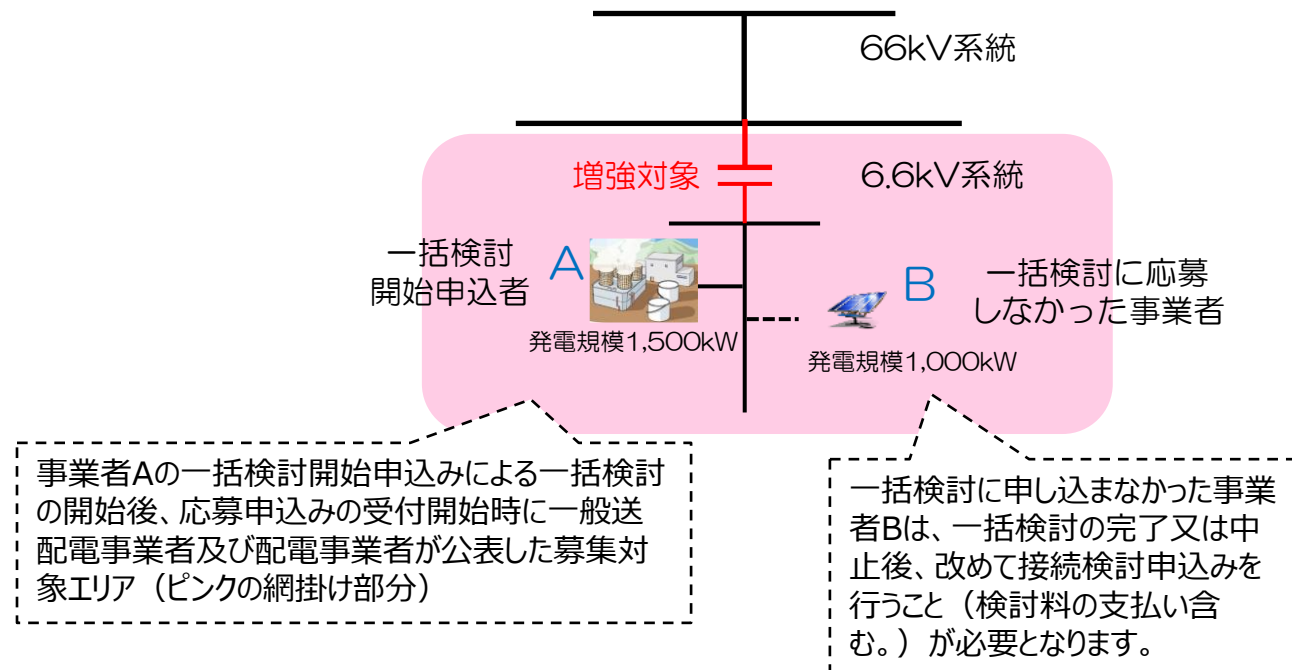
66kV系統

増強対象

6.6kV系統

一括検討開始申込者

A

発電規模1,500kW

B

一括検討に応募しなかった事業者

発電規模1,000kW

事業者Aの一括検討開始申込みによる一括検討の開始後、応募申込みの受付開始時に一般送配電事業者及び配電事業者が公表した募集対象エリア（ピンクの網掛け部分）

一括検討に申し込まなかった事業者Bは、一括検討の完了又は中止後、改めて接続検討申込みを行うこと（検討料の支払い含む。）が必要となります。